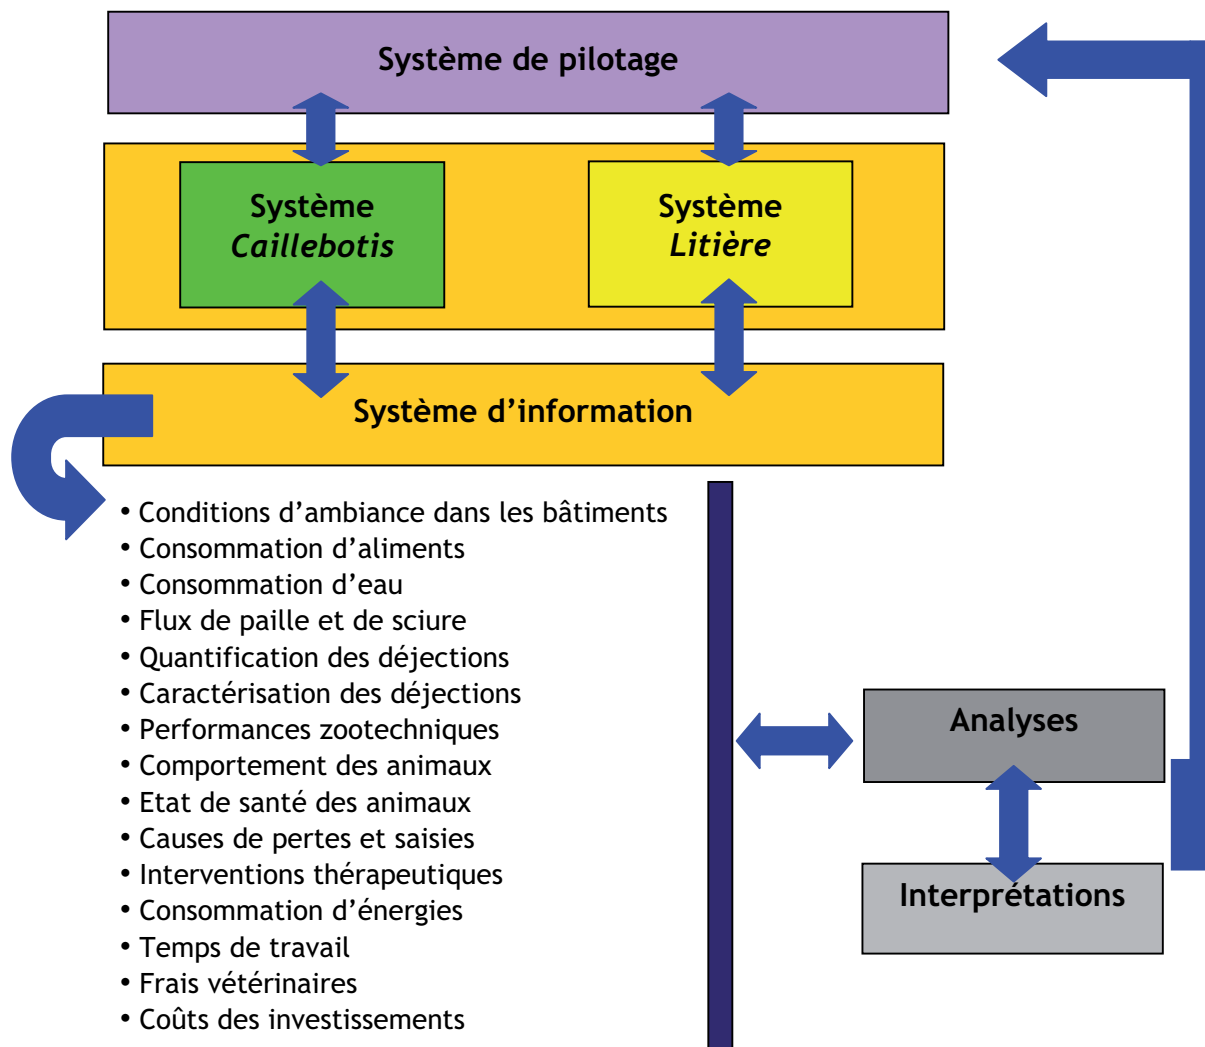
Système de pilotage

Système *Caillebotis*

Système *Litière*

Système d’information

• Conditions d’ambiance dans les bâtiments
• Consommation d’aliments
• Consommation d’eau
• Flux de paille et de sciure
• Quantification des déjections
• Caractérisation des déjections
• Performances zootechniques
• Comportement des animaux
• Etat de santé des animaux
• Causes de pertes et saisies
• Interventions thérapeutiques
• Consommation d’énergies
• Temps de travail
• Frais vétérinaires
• Coûts des investissements

Analyses

Interprétations